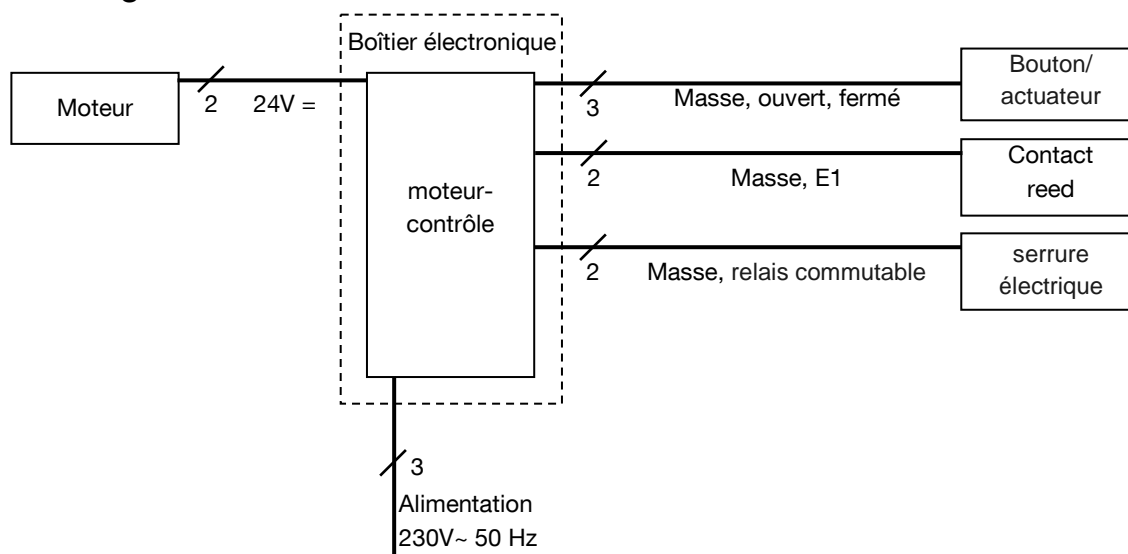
Boîtier électronique

Moteur

2

24V =

moteur-contrôle

3

Masse, ouvert, fermé

Bouton/ actuateur

2

Masse, E1

Contact reed

2

Masse, relais commutable

serrure électrique

3

Alimentation 230V~ 50 Hz